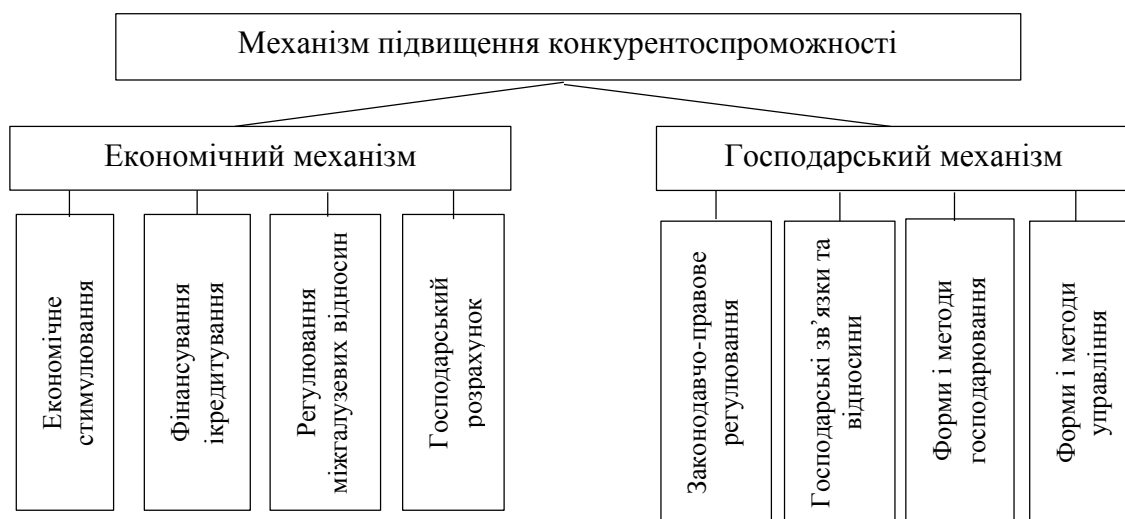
Механізм підвищення конкурентоспроможності

Економічний механізм

Економічне стимулювання

Фінансування ікредитування

Регулювання міжгалузевих відносин

Господарській розрахунок

Господарський механізм

Законодавчо-правове регулювання

Господарські зв'язки та відносини

Форми і методи господарювання

Форми і методи управління